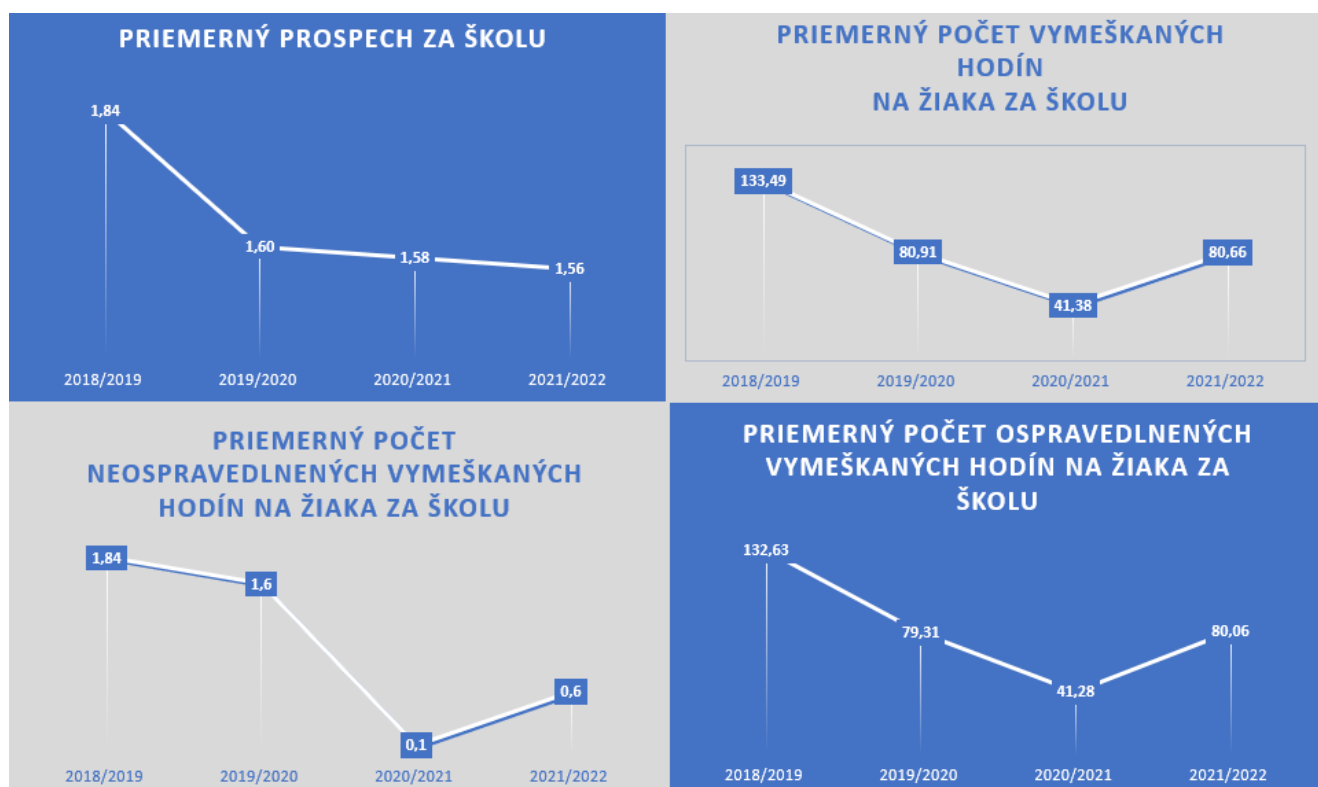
PRIEMERNÝ PROSPECH ZA ŠKOLU

1,84
1,60
1,58
1,56

2018/2019
2019/2020
2020/2021
2021/2022

PRIEMERNÝ POČET VYMEŠKANÝCH HODÍN NA ŽIAKA ZA ŠKOLU

133,49
80,91
41,38
80,66

2018/2019
2019/2020
2020/2021
2021/2022

PRIEMERNÝ POČET NEOSPRAVEDLNENÝCH VYMEŠKANÝCH HODÍN NA ŽIAKA ZA ŠKOLU

1,84
1,6
0,1
0,6

2018/2019
2019/2020
2020/2021
2021/2022

PRIEMERNÝ POČET OSPRAVEDLNENÝCH VYMEŠKANÝCH HODÍN NA ŽIAKA ZA ŠKOLU

132,63
79,31
41,28
80,06

2018/2019
2019/2020
2020/2021
2021/2022